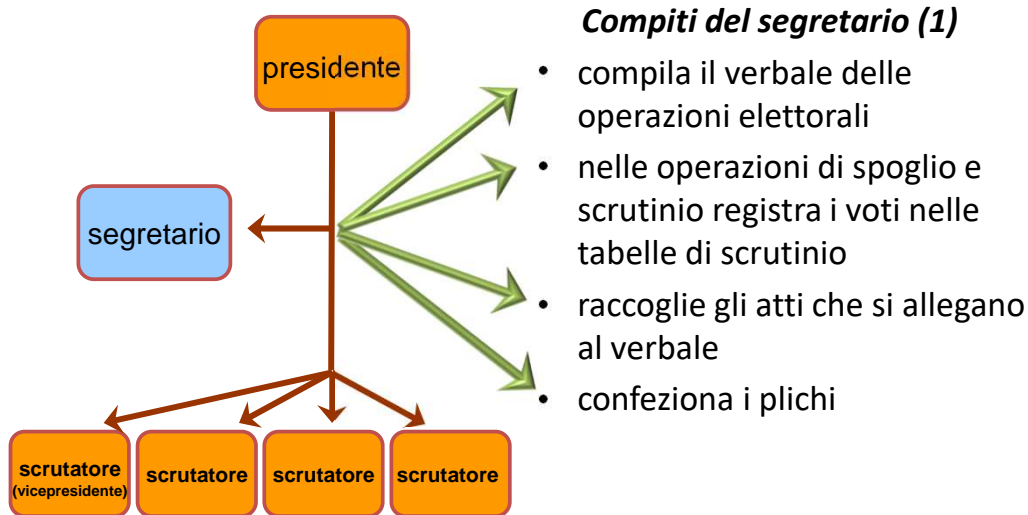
presidente

segretario

scrutatore (vicepresidente)

scrutatore

scrutatore

scrutatore

*Compiti del segretario (1)*

- compila il verbale delle operazioni elettorali
- nelle operazioni di spoglio e scrutinio registra i voti nelle tabelle di scrutinio
- raccoglie gli atti che si allegano al verbale
- confeziona i plichi